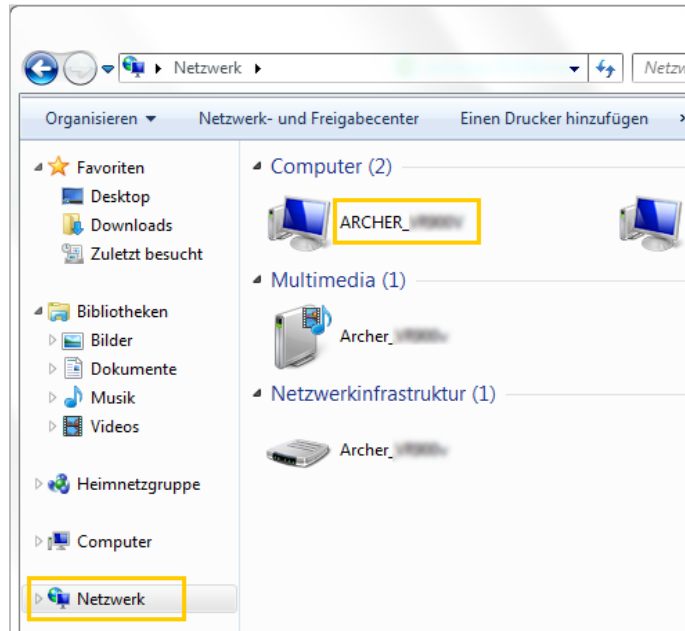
▸ Netzwerk ▸

Netzw

Organisieren ▾ Netzwerk- und Freigabecenter Einen Drucker hinzufügen »

Favoriten
Desktop
Downloads
Zuletzt besucht

Bibliotheken
Bilder
Dokumente
Musik
Videos

Heimnetzgruppe

Computer

Netzwerk

Computer (2)

ARCHER_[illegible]

Multimedia (1)

Archer_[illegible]

Netzwerkinfrastruktur (1)

Archer_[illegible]